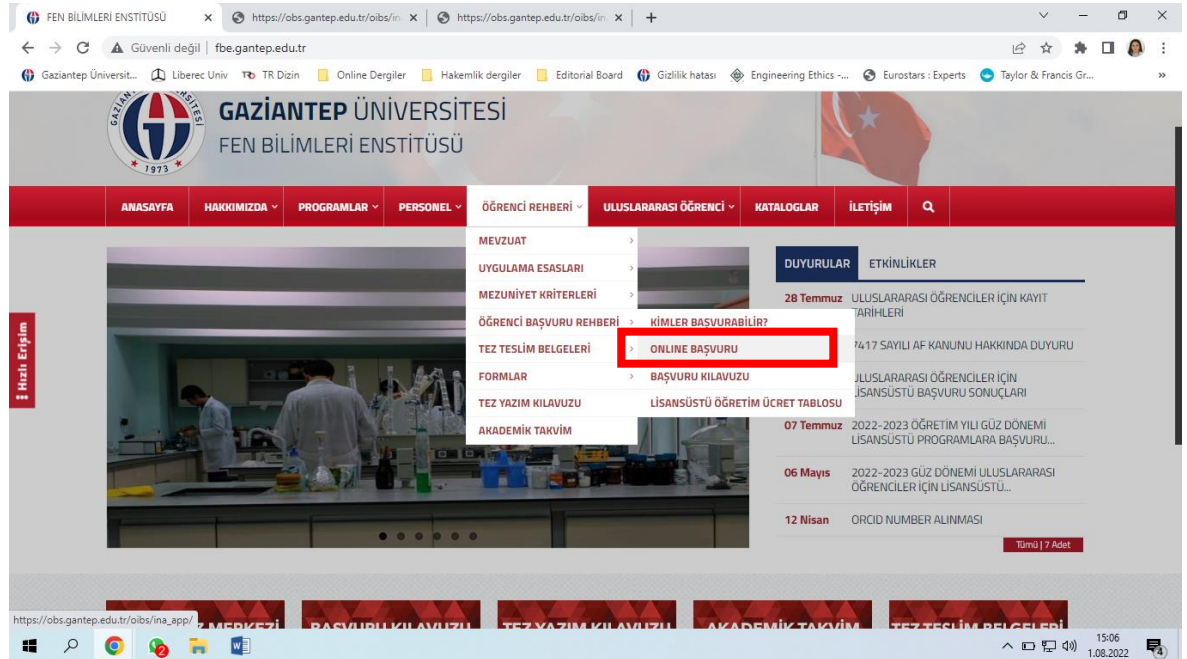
FEN BİLİMLERİ ENSTİTÜSÜ × https://obs.gantep.edu.tr/oibs/in × https://obs.gantep.edu.tr/oibs/in × +

Güvenli değil | fbe.gantep.edu.tr

Gaziantep Üniversit... Liberec Univ TR Dizin Online Dergiler Hakemlik dergiler Editorial Board Gizlilik hatası Engineering Ethics -... Eurostars : Experts Taylor & Francis Gr...

GAZİANTEP ÜNİVERSİTESİ
FEN BİLİMLERİ ENSTİTÜSÜ
1973

ANASAYFA HAKKIMIZDA PROGRAMLAR PERSONEL ÖĞRENCİ REHBERİ ULUSLARARASI ÖĞRENCİ KATALOGLAR İLETİŞİM

MEVZUAT
UYGULAMA ESASLARI
MEZUNİYET KRİTERLERİ
ÖĞRENCİ BAŞVURU REHBERİ
TEZ TESLİM BELGELERİ
FORMLAR
TEZ YAZIM KILAVUZU
AKADEMİK TAKVİM

KİMLER BAŞVURABİLİR?
ONLINE BAŞVURU
BAŞVURU KILAVUZU
LİSANSÜSTÜ ÖĞRETİM ÜCRET TABLOSU

Hızlı Erişim

DUYURULAR ETKİNLİKLER
28 Temmuz ULUSLARARASI ÖĞRENCİLER İÇİN KAYIT TARİHLERİ
7417 SAYILI AF KANUNU HAKKINDA DUYURU
ULUSLARARASI ÖĞRENCİLER İÇİN LİSANSÜSTÜ BAŞVURU SONUÇLARI
07 Temmuz 2022-2023 ÖĞRETİM YILI GÜZ DÖNEMİ LİSANSÜSTÜ PROGRAMLARA BAŞVURU...
06 Mayıs 2022-2023 GÜZ DÖNEMİ ULUSLARARASI ÖĞRENCİLER İÇİN LİSANSÜSTÜ...
12 Nisan ORCID NUMBER ALINMASI
Tümü | 7 Adet

https://obs.gantep.edu.tr/oibs/ina_app/
Z MERKEZİ BAŞVURU KILAVUZU TEZ YAZIM KILAVUZU AKADEMİK TAKVİM TEZ TESLİM BELGELERİ

15:06
1.08.2022